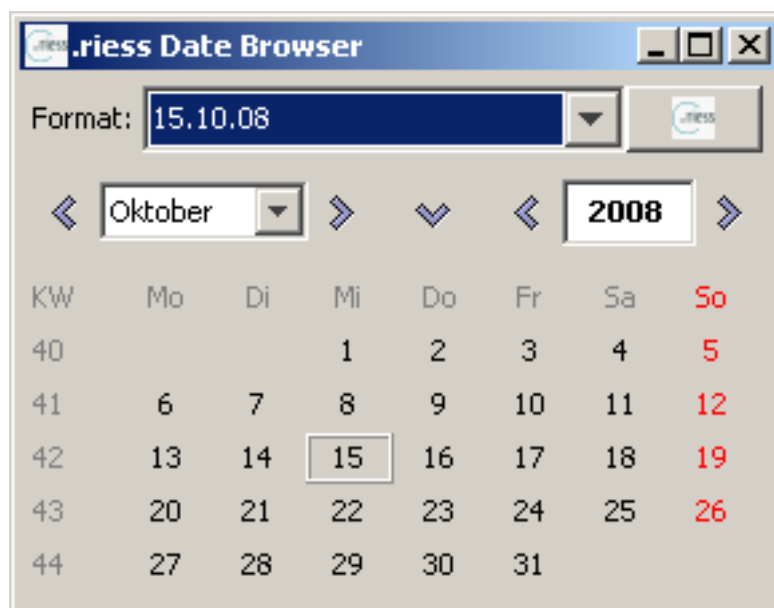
.riess .riess Date Browser

Format: 15.10.08 .riess

Oktober 2008

| KW | Mo | Di | Mi | Do | Fr | Sa | So |
|---|---|---|---|---|---|---|---|
| 40 | | | 1 | 2 | 3 | 4 | 5 |
| 41 | 6 | 7 | 8 | 9 | 10 | 11 | 12 |
| 42 | 13 | 14 | 15 | 16 | 17 | 18 | 19 |
| 43 | 20 | 21 | 22 | 23 | 24 | 25 | 26 |
| 44 | 27 | 28 | 29 | 30 | 31 | | |